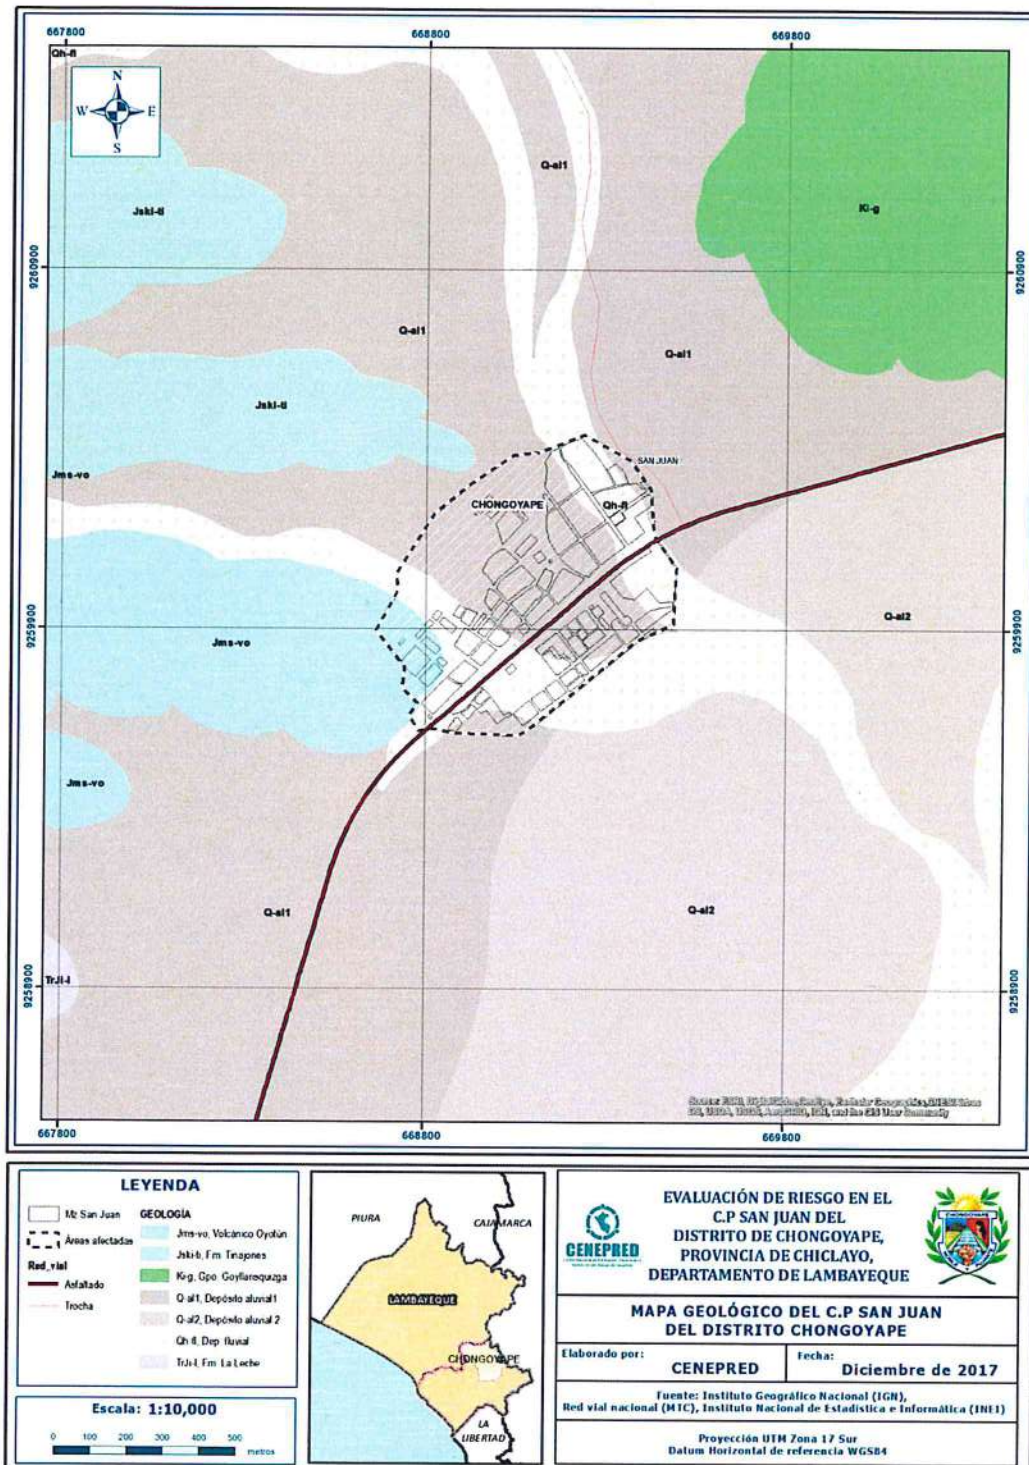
667800
668800
669800
Qh-fl
N
W
E
S
Q-al1
Ki-g
Jski-ti
9260900
9260900
Q-al1
Q-al1
Jski-ti
SAN JUAN
Jms-vo
CHONGOYAPE
Qh-fl
9259900
Jms-vo
Q-al2
9259900
Jms-vo
Q-al1
Q-al2
TrJi-l
9258900
9258900
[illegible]
667800
668800
669800

LEYENDA
Mz San Juan
Áreas afectadas
Red_vial
Asfaltado
Trocha
GEOLOGÍA
Jms-vo, Volcánico Oyotún
Jski-ti, Fm. Tinajones
Ki-g, Gpo. Goyllarisquizga
Q-al1, Depósito aluvial 1
Q-al2, Depósito aluvial 2
Qh-fl, Dep. fluvial
TrJi-l, Fm. La Leche

Escala: 1:10,000
0 100 200 300 400 500 metros

PIURA
CAJAMARCA
LAMBAYEQUE
CHONGOYAPE
LA LIBERTAD

CENEPRED
EVALUACIÓN DE RIESGO EN EL C.P SAN JUAN DEL DISTRITO DE CHONGOYAPE, PROVINCIA DE CHICLAYO, DEPARTAMENTO DE LAMBAYEQUE
CHONGOYAPE

MAPA GEOLÓGICO DEL C.P SAN JUAN DEL DISTRITO CHONGOYAPE
Elaborado por: CENEPRED
Fecha: Diciembre de 2017
Fuente: Instituto Geográfico Nacional (IGN), Red vial nacional (MTC), Instituto Nacional de Estadística e Informática (INEI)
Proyección UTM Zona 17 Sur
Datum Horizontal de referencia WGS84